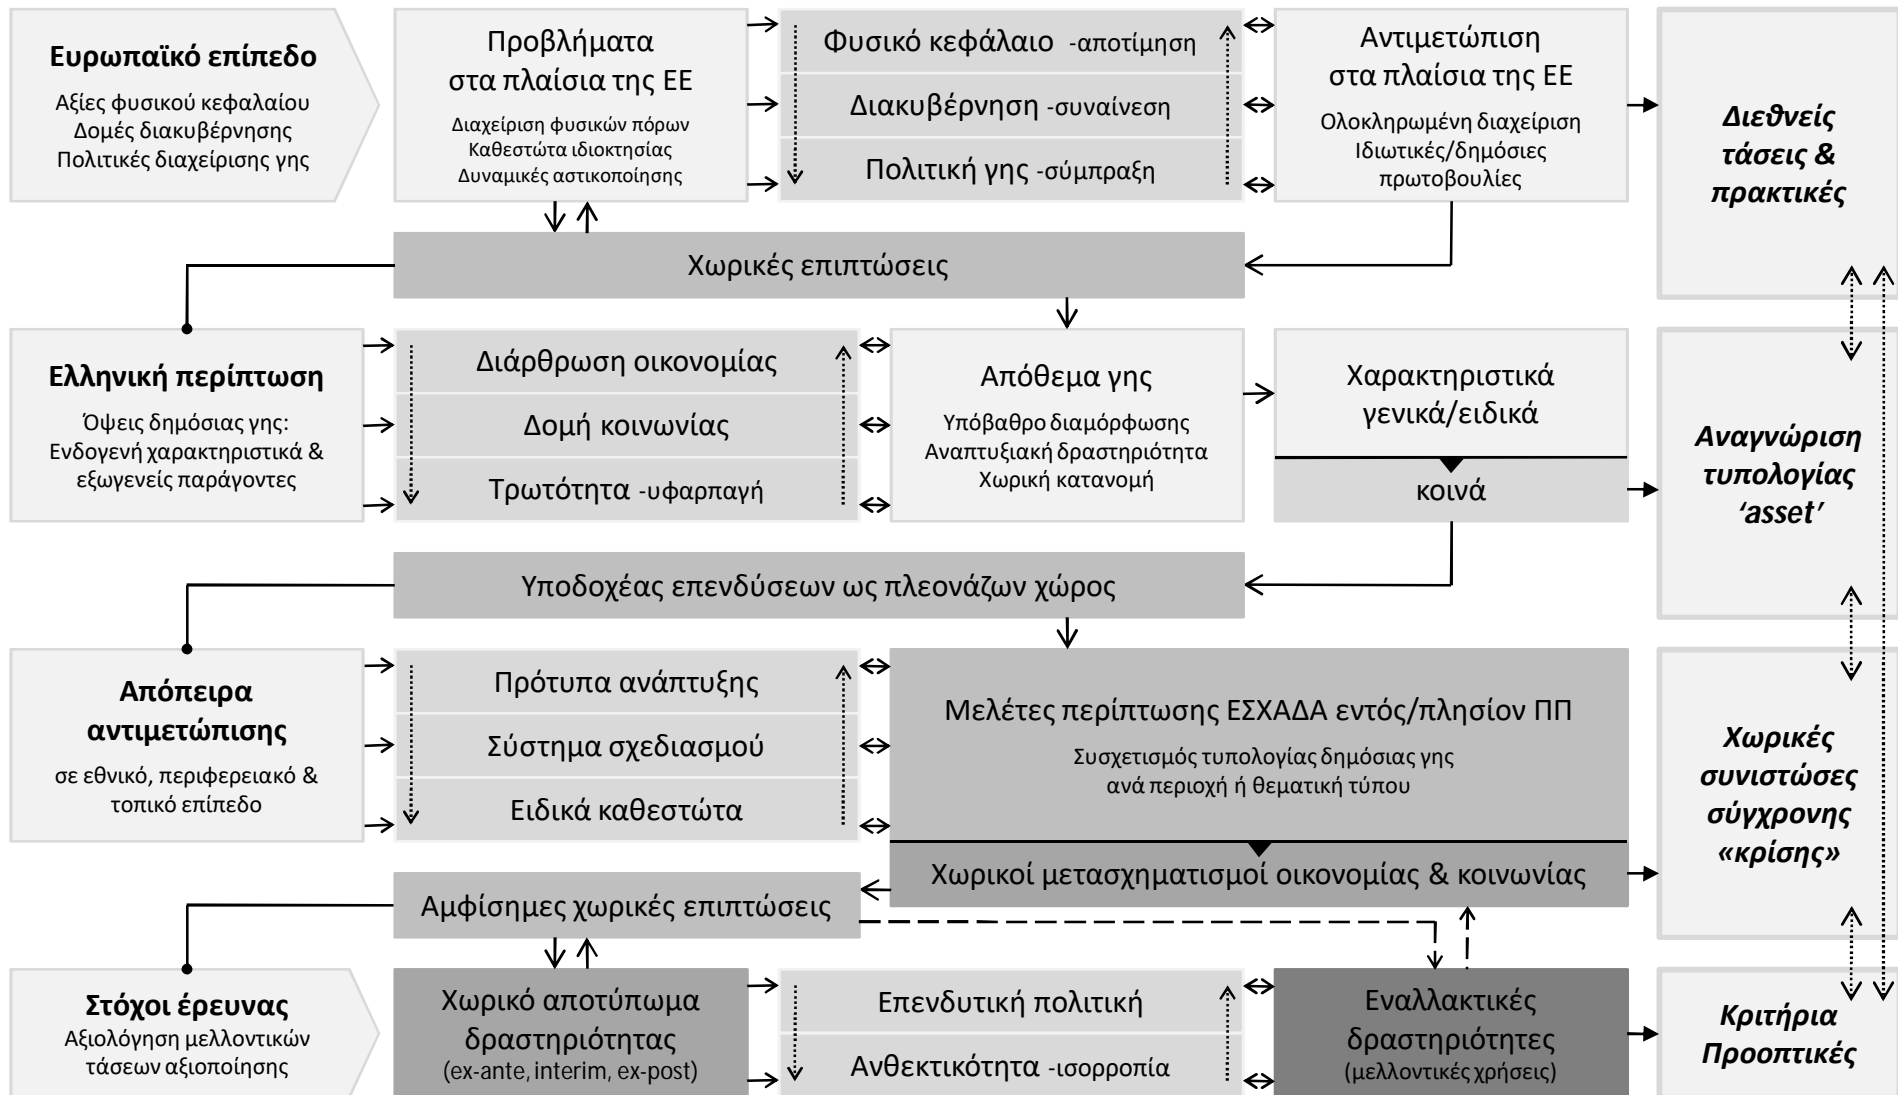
Ευρωπαϊκό επίπεδο
Αξίες φυσικού κεφαλαίου
Δομές διακυβέρνησης
Πολιτικές διαχείρισης γης

Προβλήματα στα πλαίσια της ΕΕ
Διαχείριση φυσικών πόρων
Καθεστώτα ιδιοκτησίας
Δυναμικές αστικοποίησης

Φυσικό κεφάλαιο -αποτίμηση
Διακυβέρνηση -συναίνεση
Πολιτική γης -σύμπραξη

Αντιμετώπιση στα πλαίσια της ΕΕ
Ολοκληρωμένη διαχείριση
Ιδιωτικές/δημόσιες πρωτοβουλίες

Διεθνείς τάσεις & πρακτικές

Χωρικές επιπτώσεις

Ελληνική περίπτωση
Όψεις δημόσιας γης:
Ενδογενή χαρακτηριστικά & εξωγενείς παράγοντες

Διάρθρωση οικονομίας
Δομή κοινωνίας
Τρωτότητα -υφαρπαγή

Απόθεμα γης
Υπόβαθρο διαμόρφωσης
Αναπτυξιακή δραστηριότητα
Χωρική κατανομή

Χαρακτηριστικά γενικά/ειδικά
κοινά

Αναγνώριση τυπολογίας 'asset'

Υποδοχέας επενδύσεων ως πλεονάζων χώρος

Απόπειρα αντιμετώπισης
σε εθνικό, περιφερειακό & τοπικό επίπεδο

Πρότυπα ανάπτυξης
Σύστημα σχεδιασμού
Ειδικά καθεστώτα

Μελέτες περίπτωσης ΕΣΧΑΔΑ εντός/πλησίον ΠΠ
Συσχετισμός τυπολογίας δημόσιας γης ανά περιοχή ή θεματική τύπου

Χωρικοί μετασχηματισμοί οικονομίας & κοινωνίας

Χωρικές συνιστώσες σύγχρονης «κρίσης»

Αμφίσημες χωρικές επιπτώσεις

Στόχοι έρευνας
Αξιολόγηση μελλοντικών τάσεων αξιοποίησης

Χωρικό αποτύπωμα δραστηριότητας
(ex-ante, interim, ex-post)

Επενδυτική πολιτική
Ανθεκτικότητα -ισορροπία

Εναλλακτικές δραστηριότητες
(μελλοντικές χρήσεις)

Κριτήρια Προοπτικές